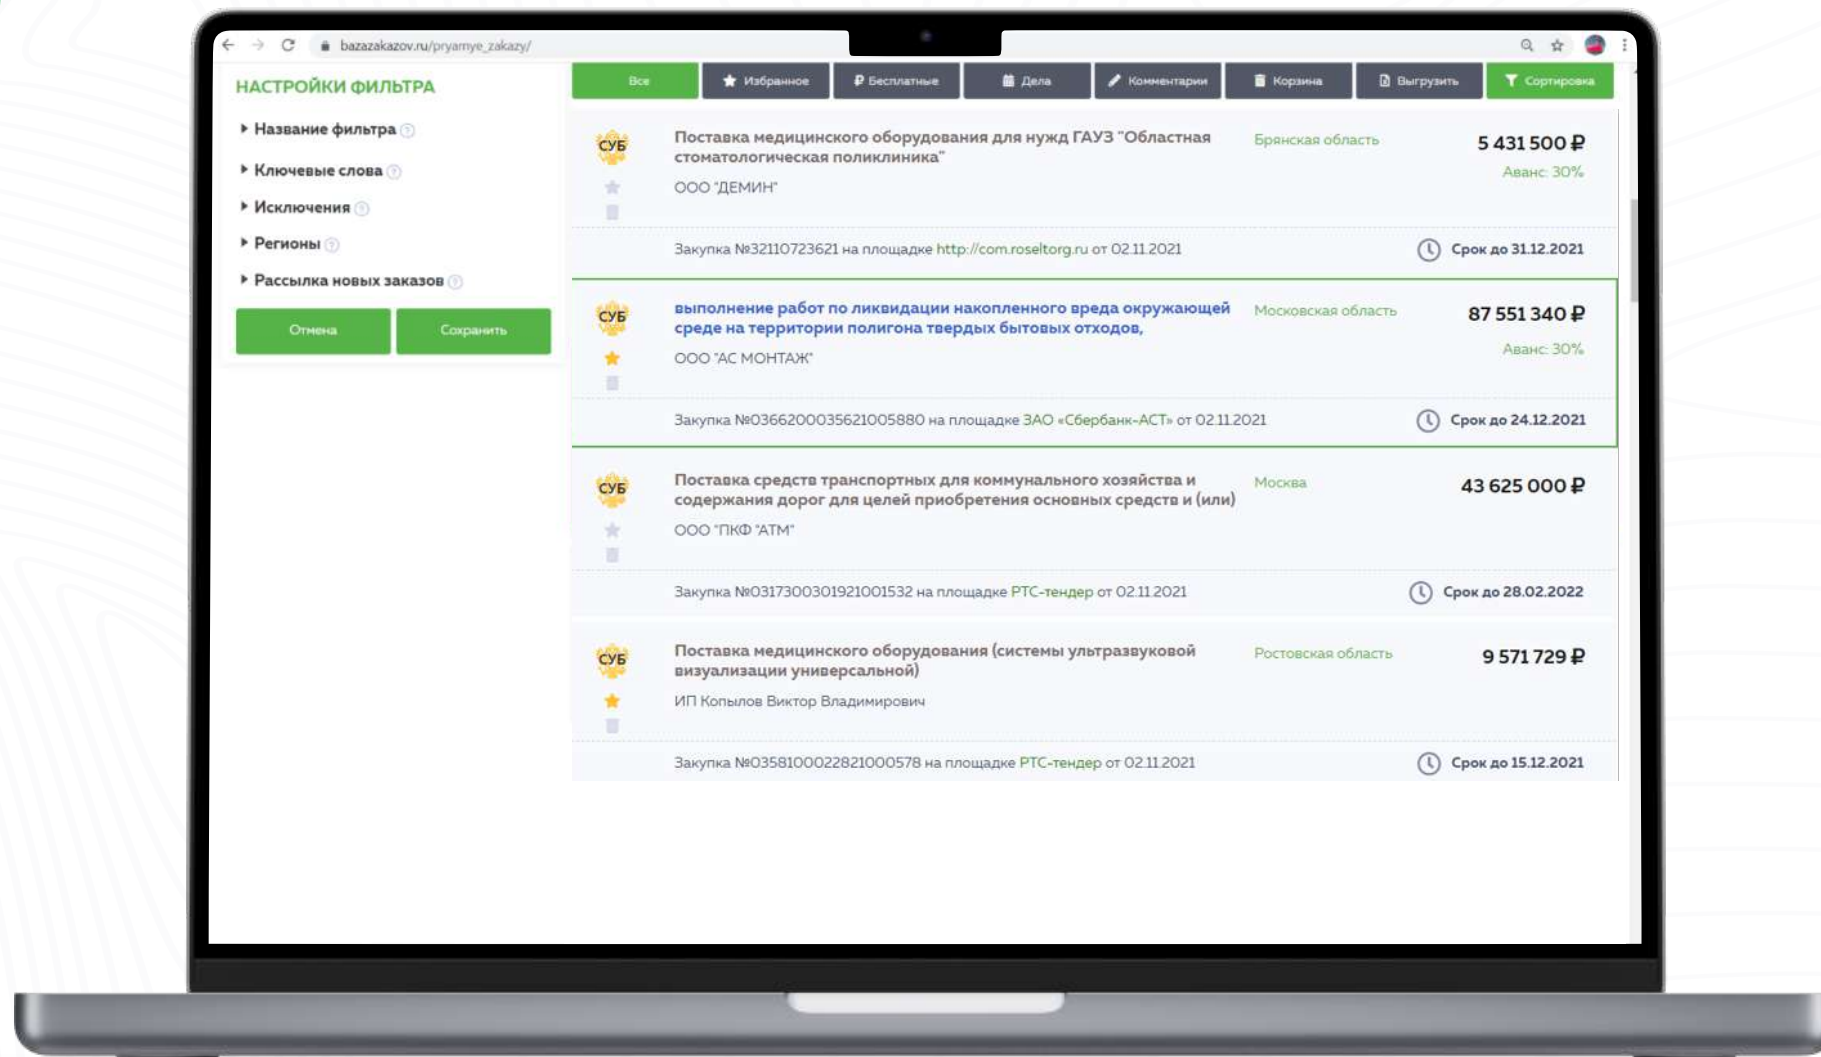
bazazakazov.ru/pryamye_zakazy/

НАСТРОЙКИ ФИЛЬТРА

Название фильтра

Ключевые слова

Исключения

Регионы

Рассылка новых заказов

Отмена Сохранить

Все Избранное Бесплатные Дела Комментарии Корзина Выгрузить Сортировка

СУБ
Поставка медицинского оборудования для нужд ГАУЗ "Областная стоматологическая поликлиника"
ООО "ДЕМИН"
Брянская область
5 431 500 ₽
Аванс: 30%
Закупка №32110723621 на площадке http://com.roseltorg.ru от 02.11.2021
Срок до 31.12.2021

СУБ
выполнение работ по ликвидации накопленного вреда окружающей среде на территории полигона твердых бытовых отходов,
ООО "АС МОНТАЖ"
Московская область
87 551 340 ₽
Аванс: 30%
Закупка №0366200035621005880 на площадке ЗАО «Сбербанк-АСТ» от 02.11.2021
Срок до 24.12.2021

СУБ
Поставка средств транспортных для коммунального хозяйства и содержания дорог для целей приобретения основных средств и (или)
ООО "ПКФ "АТМ"
Москва
43 625 000 ₽
Закупка №0317300301921001532 на площадке РТС-тендер от 02.11.2021
Срок до 28.02.2022

СУБ
Поставка медицинского оборудования (системы ультразвуковой визуализации универсальной)
ИП Копылов Виктор Владимирович
Ростовская область
9 571 729 ₽
Закупка №0358100022821000578 на площадке РТС-тендер от 02.11.2021
Срок до 15.12.2021